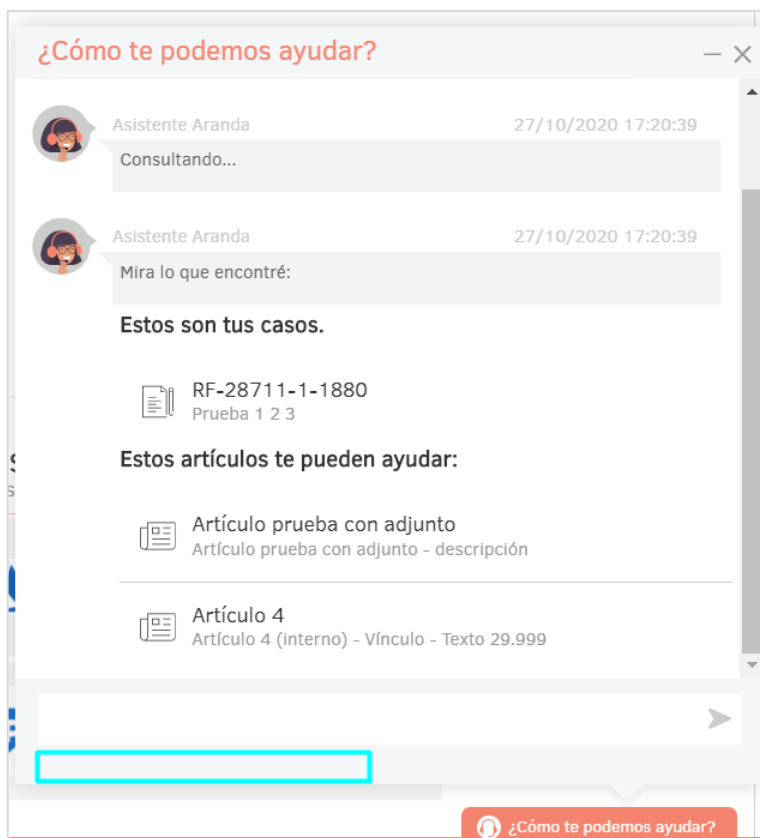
¿Cómo te podemos ayudar?

Asistente Aranda 27/10/2020 17:20:39

Consultando...

Asistente Aranda 27/10/2020 17:20:39

Mira lo que encontré:

Estos son tus casos.

RF-28711-1-1880
Prueba 1 2 3

Estos artículos te pueden ayudar:

Artículo prueba con adjunto
Artículo prueba con adjunto - descripción

Artículo 4
Artículo 4 (interno) - Vínculo - Texto 29.999

¿Cómo te podemos ayudar?